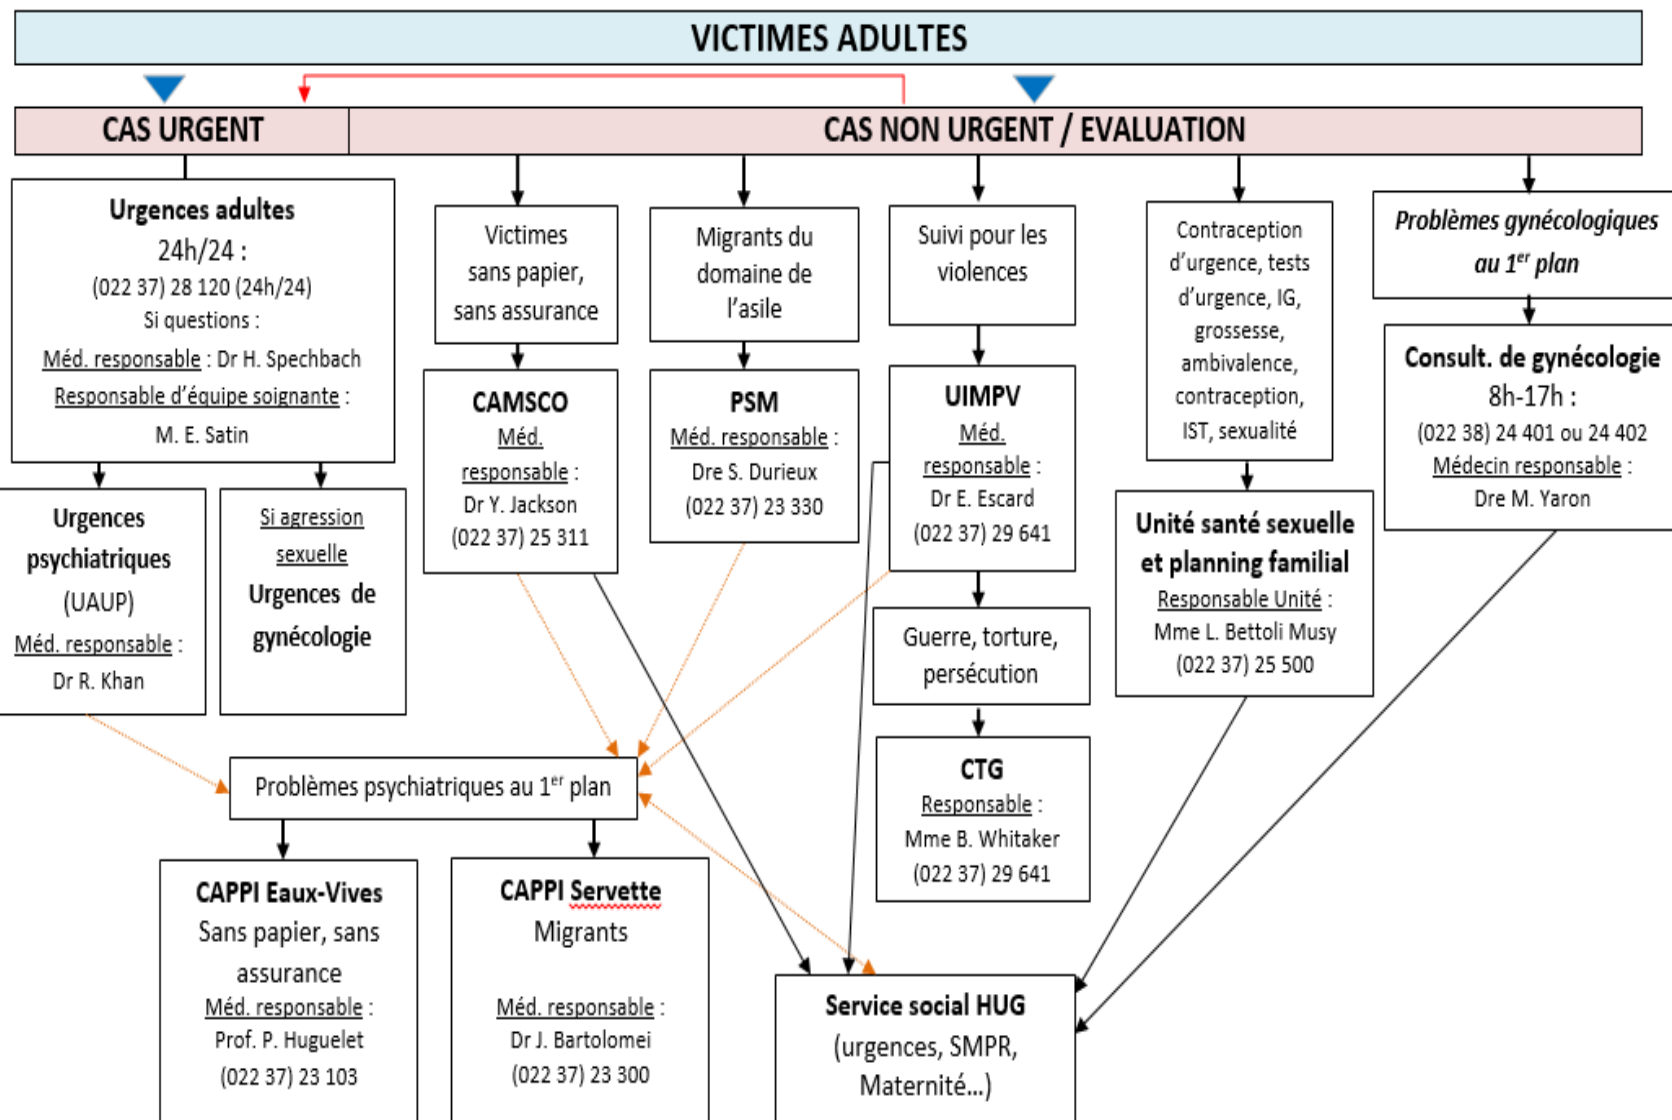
VICTIMES ADULTES

CAS URGENT

CAS NON URGENT / EVALUATION

Urgences adultes
24h/24 :
(022 37) 28 120 (24h/24)
Si questions :
Méd. responsable : Dr H. Spechbach
Responsable d'équipe soignante :
M. E. Satin

Urgences psychiatriques (UAUP)
Méd. responsable :
Dr R. Khan

Si agression sexuelle
Urgences de gynécologie

Victimes sans papier, sans assurance

CAMSCO
Méd. responsable :
Dr Y. Jackson
(022 37) 25 311

Migrants du domaine de l'asile

PSM
Méd. responsable :
Dre S. Durieux
(022 37) 23 330

Suivi pour les violences

UIMPV
Méd. responsable :
Dr E. Escard
(022 37) 29 641

Guerre, torture, persécution

CTG
Responsable :
Mme B. Whitaker
(022 37) 29 641

Contraception d'urgence, tests d'urgence, IG, grossesse, ambivalence, contraception, IST, sexualité

Unité santé sexuelle et planning familial
Responsable Unité :
Mme L. Bettoli Musy
(022 37) 25 500

Problèmes gynécologiques au 1$^{er}$ plan

Consult. de gynécologie
8h-17h :
(022 38) 24 401 ou 24 402
Médecin responsable :
Dre M. Yaron

Problèmes psychiatriques au 1$^{er}$ plan

CAPPI Eaux-Vives
Sans papier, sans assurance
Méd. responsable :
Prof. P. Huguelet
(022 37) 23 103

CAPPI Servette
Migrants
Méd. responsable :
Dr J. Bartolomei
(022 37) 23 300

Service social HUG
(urgences, SMPR, Maternité...)